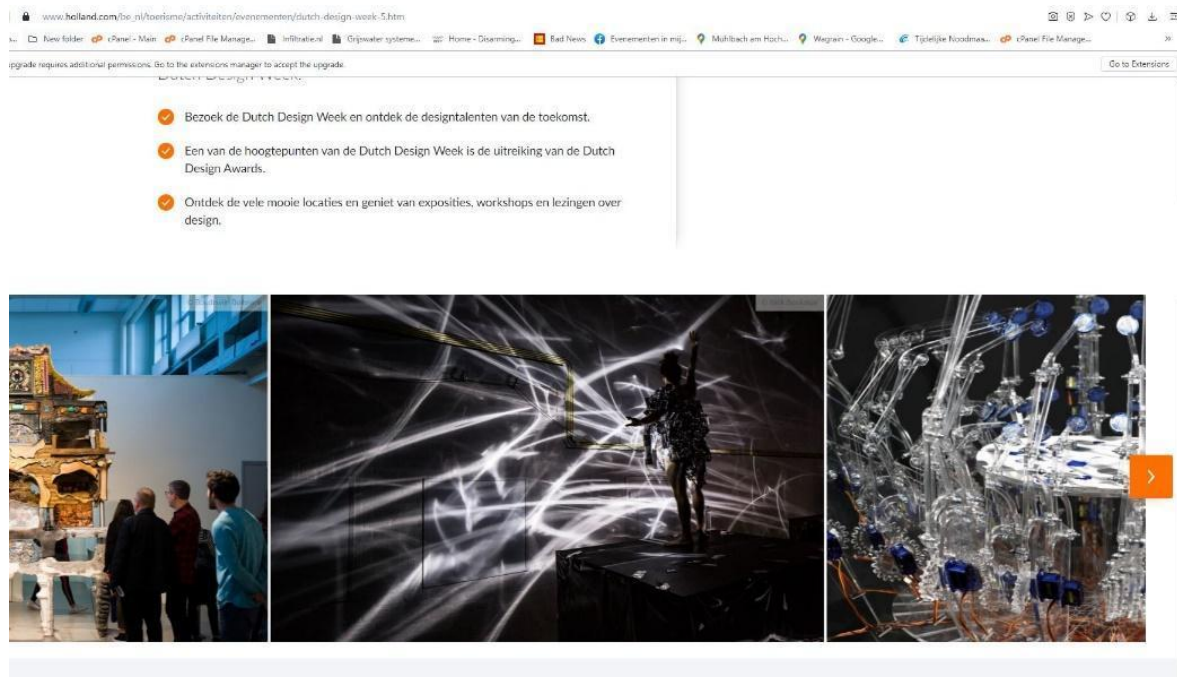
www.holland.com/be_nl/toerisme/activiteiten/evenementen/dutch-design-week-5.htm

New folder cPanel - Main cPanel File Manage... Infiltratie.nl Grijswater systeme... Home - Disarming... Bad News Evenementen in mij... Mühlbach am Hoch... Wagrain - Google... Tijdelijke Noodmaa... cPanel File Manage...

pgrade requires additional permissions. Go to the extensions manager to accept the upgrade.

Go to Extensions

Dutch Design Week.

Bezoek de Dutch Design Week en ontdek de designtalenten van de toekomst.

Een van de hoogtepunten van de Dutch Design Week is de uitreiking van de Dutch Design Awards.

Ontdek de vele mooie locaties en geniet van exposities, workshops en lezingen over design.

›